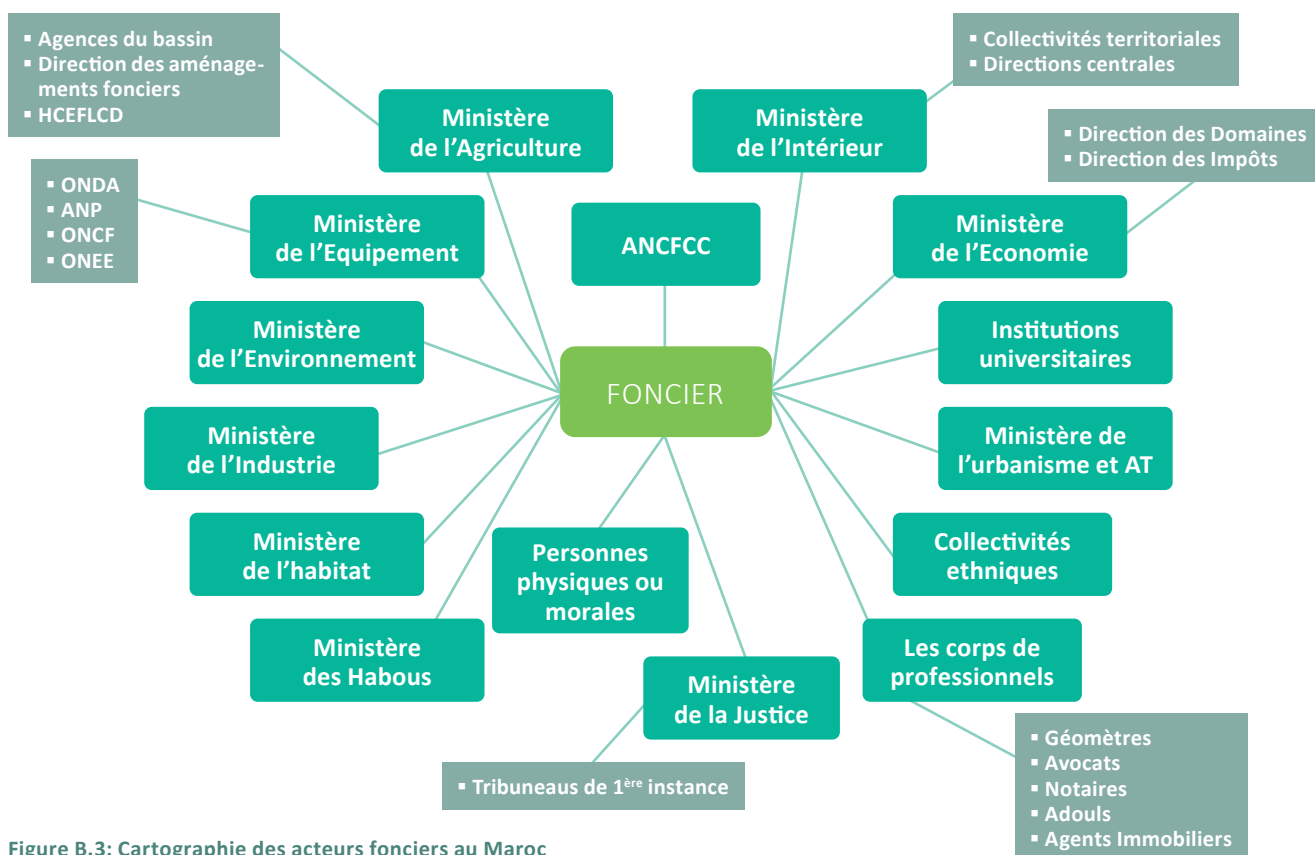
▪ Agences du bassin
▪ Direction des aménagements fonciers
▪ HCEFLCD

Ministère de l'Agriculture

Ministère de l'Intérieur

▪ Collectivités territoriales
▪ Directions centrales

▪ Direction des Domaines
▪ Direction des Impôts

▪ ONDA
▪ ANP
▪ ONCF
▪ ONEE

Ministère de l'Equipement

ANCFCC

Ministère de l'Economie

Ministère de l'Environnement

Institutions universitaires

FONCIER

Ministère de l'Industrie

Ministère de l'urbanisme et AT

Ministère de l'habitat

Personnes physiques ou morales

Collectivités ethniques

Ministère des Habous

Les corps de professionnels

Ministère de la Justice

▪ Tribuneaus de 1$^{ère}$ instance

▪ Géomètres
▪ Avocats
▪ Notaires
▪ Adouls
▪ Agents Immobiliers

Figure B.3: Cartographie des acteurs fonciers au Maroc